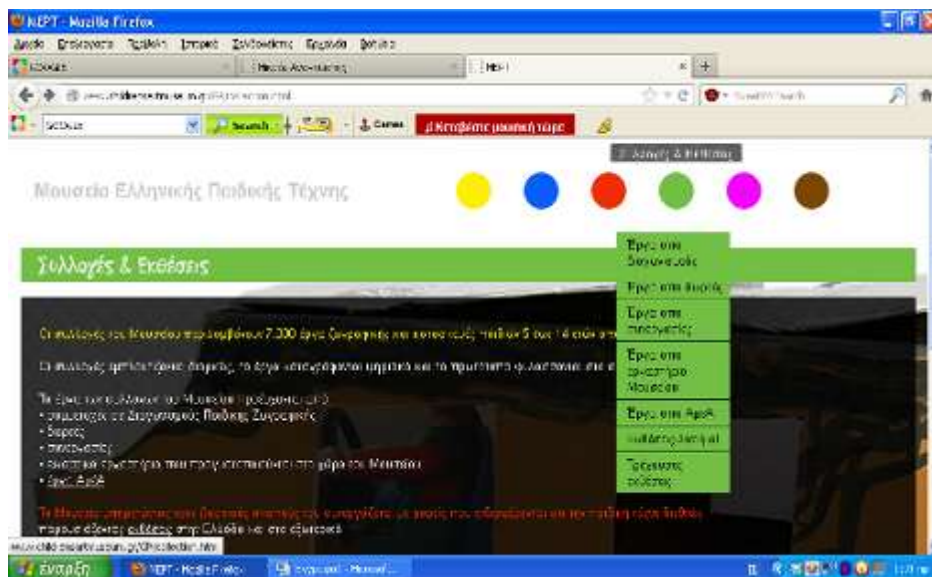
ΜΕΠΤ - Mozilla Firefox
Αρχείο Επεξεργασία Προβολή Ιστορικό Σελιδοδείκτες Εργαλεία Βοήθεια
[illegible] | Μουσείο Αποτελέσματα | ΜΕΠΤ
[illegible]
Search | Games | Κατεβάστε μουσική τώρα
Συλλογές & Εκθέσεις
Μουσείο Ελληνικής Παιδικής Τέχνης
Συλλογές & Εκθέσεις
Έργα από διαγωνισμούς
Έργα από δωρεές
Έργα από πανεπιστήμιο
Έργα από εργαστήριο Μουσείου
Έργα από ΑμεΑ
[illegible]
Τρέχουσες εκθέσεις
Οι συλλογές του Μουσείου περιλαμβάνουν 7.300 έργα ζωγραφικής και κατασκευές παιδιών 5 έως 14 ετών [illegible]
Οι συλλογές εμπλουτίζονται διαρκώς, τα έργα καταγράφονται ψηφιακά και τα πρωτότυπα φυλάσσονται στο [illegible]
Τα έργα των συλλογών του Μουσείου προέρχονται από:
• διαγωνισμούς του Διαγωνισμού Παιδικής Ζωγραφικής
• δωρεές
• πανεπιστήμιο
• εικαστικά εργαστήρια που έχουν πραγματοποιηθεί στο χώρο του Μουσείου
• έργα ΑμεΑ
Το Μουσείο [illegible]
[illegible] εκθέσεις στην Ελλάδα και στο εξωτερικό
www.childrensartmuseum.gr/Gr/collection.htm
Έναρξη | ΜΕΠΤ - Mozilla Firefox | Έγγραφο1 - Microsoft...